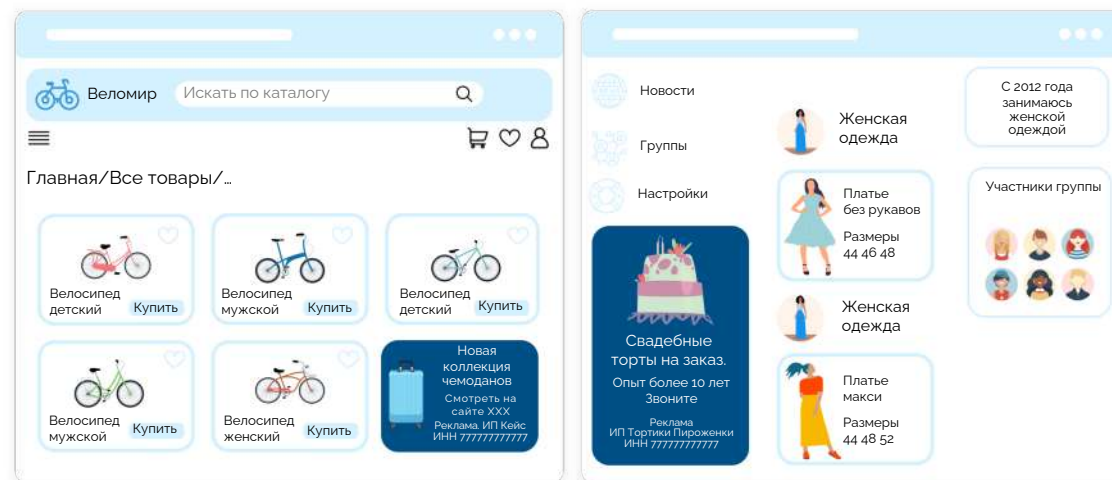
Веломир

Искать по каталогу

Главная/Все товары/...

Велосипед детский Купить

Велосипед мужской Купить

Велосипед детский Купить

Велосипед мужской Купить

Велосипед женский Купить

Новая коллекция чемоданов

Смотреть на сайте XXX

Реклама. ИП Кейс ИНН 777777777777

Новости

Группы

Настройки

Свадебные торты на заказ.

Опыт более 10 лет Звоните

Реклама ИП Тортики Пироженки ИНН 777777777777

Женская одежда

Платье без рукавов

Размеры 44 46 48

Женская одежда

Платье макси

Размеры 44 48 52

С 2012 года занимаюсь женской одеждой

Участники группы